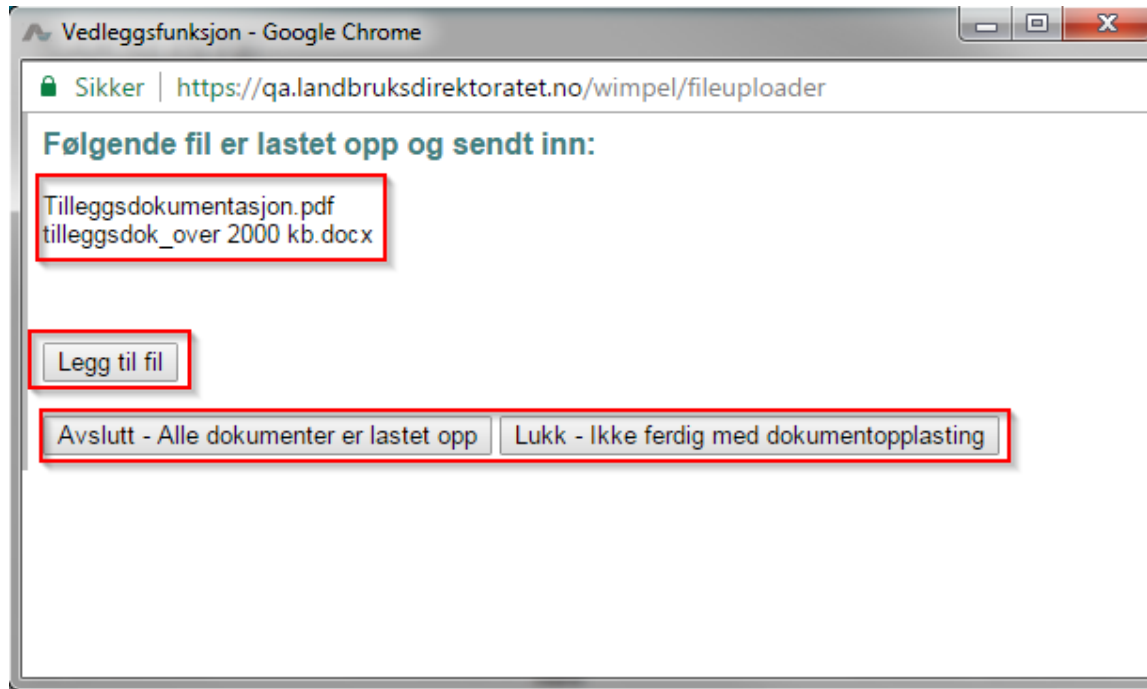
Vedleggsfunksjon - Google Chrome

Sikker | https://qa.landbruksdirektoratet.no/wimpel/fileuploader

Følgende fil er lastet opp og sendt inn:

Tilleggsdokumentasjon.pdf
tilleggsdok_over 2000 kb.docx

Legg til fil

Avslutt - Alle dokumenter er lastet opp

Lukk - Ikke ferdig med dokumentopplasting